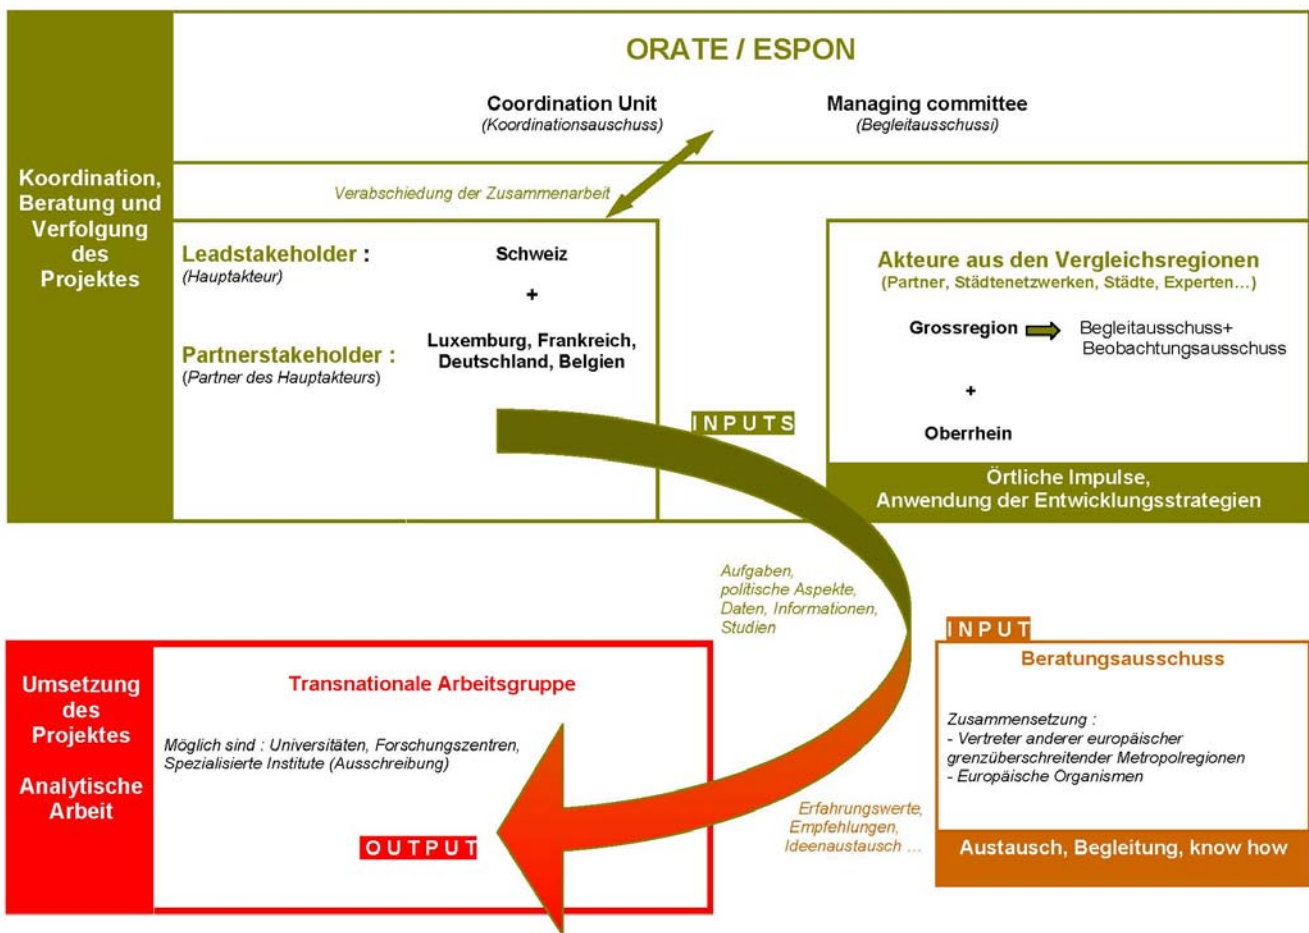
Koordination, Beratung und Verfolgung des Projektes

ORATE / ESPON

Coordination Unit
(Koordinationsauschuss)

Managing committee
(Begleitausschussi)

Verabschiedung der Zusammenarbeit

Leadstakeholder :
(Hauptakteur)

Schweiz

+

Partnerstakeholder :
(Partner des Hauptakteurs)

Luxemburg, Frankreich, Deutschland, Belgien

INPUTS

Akteure aus den Vergleichsregionen
(Partner, Städtenetzwerken, Städte, Experten…)

Grossregion

Begleitausschuss+ Beobachtungsausschuss

+

Oberrhein

Örtliche Impulse, Anwendung der Entwicklungsstrategien

Aufgaben, politische Aspekte, Daten, Informationen, Studien

INPUT

Beratungsausschuss

Zusammensetzung :
- Vertreter anderer europäischer grenzüberschreitender Metropolregionen
- Europäische Organismen

Austausch, Begleitung, know how

Umsetzung des Projektes

Analytische Arbeit

Transnationale Arbeitsgruppe

Möglich sind : Universitäten, Forschungszentren, Spezialisierte Institute (Ausschreibung)

OUTPUT

Erfahrungswerte, Empfehlungen, Ideenaustausch …